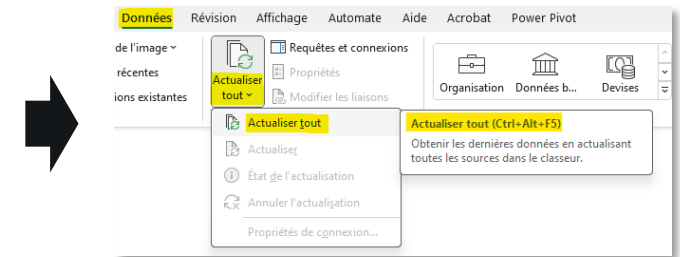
Données Révision Affichage Automate Aide Acrobat Power Pivot

de l'image ˅
récentes
ions existantes

Actualiser tout ˅

Requêtes et connexions
Propriétés
Modifier les liaisons

Organisation
Données b...
Devises

Actualiser tout
Actualiser
État de l'actualisation
Annuler l'actualisation
Propriétés de connexion...

Actualiser tout (Ctrl+Alt+F5)
Obtenir les dernières données en actualisant toutes les sources dans le classeur.